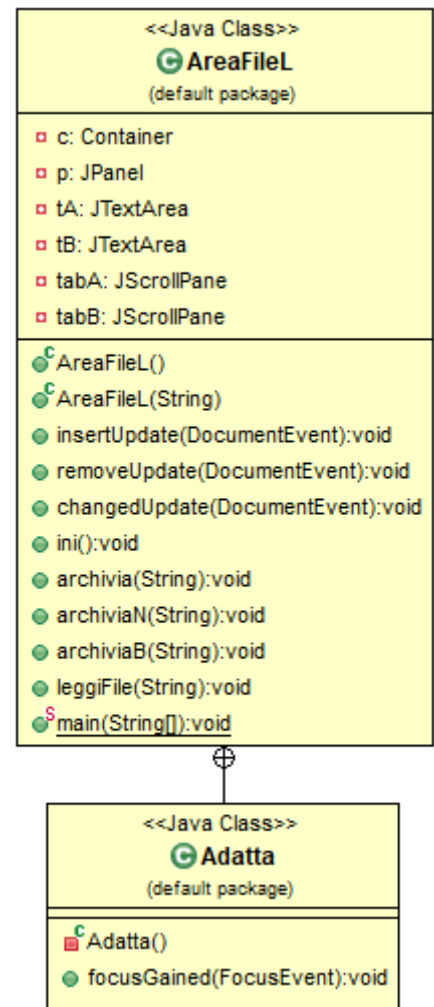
<<Java Class>>
AreaFileL
(default package)

c: Container
p: JPanel
tA: JTextArea
tB: JTextArea
tabA: JScrollPane
tabB: JScrollPane

AreaFileL()
AreaFileL(String)
insertUpdate(DocumentEvent):void
removeUpdate(DocumentEvent):void
changedUpdate(DocumentEvent):void
ini():void
archivia(String):void
archiviaN(String):void
archiviaB(String):void
leggiFile(String):void
main(String[]):void

<<Java Class>>
Adatta
(default package)

Adatta()
focusGained(FocusEvent):void